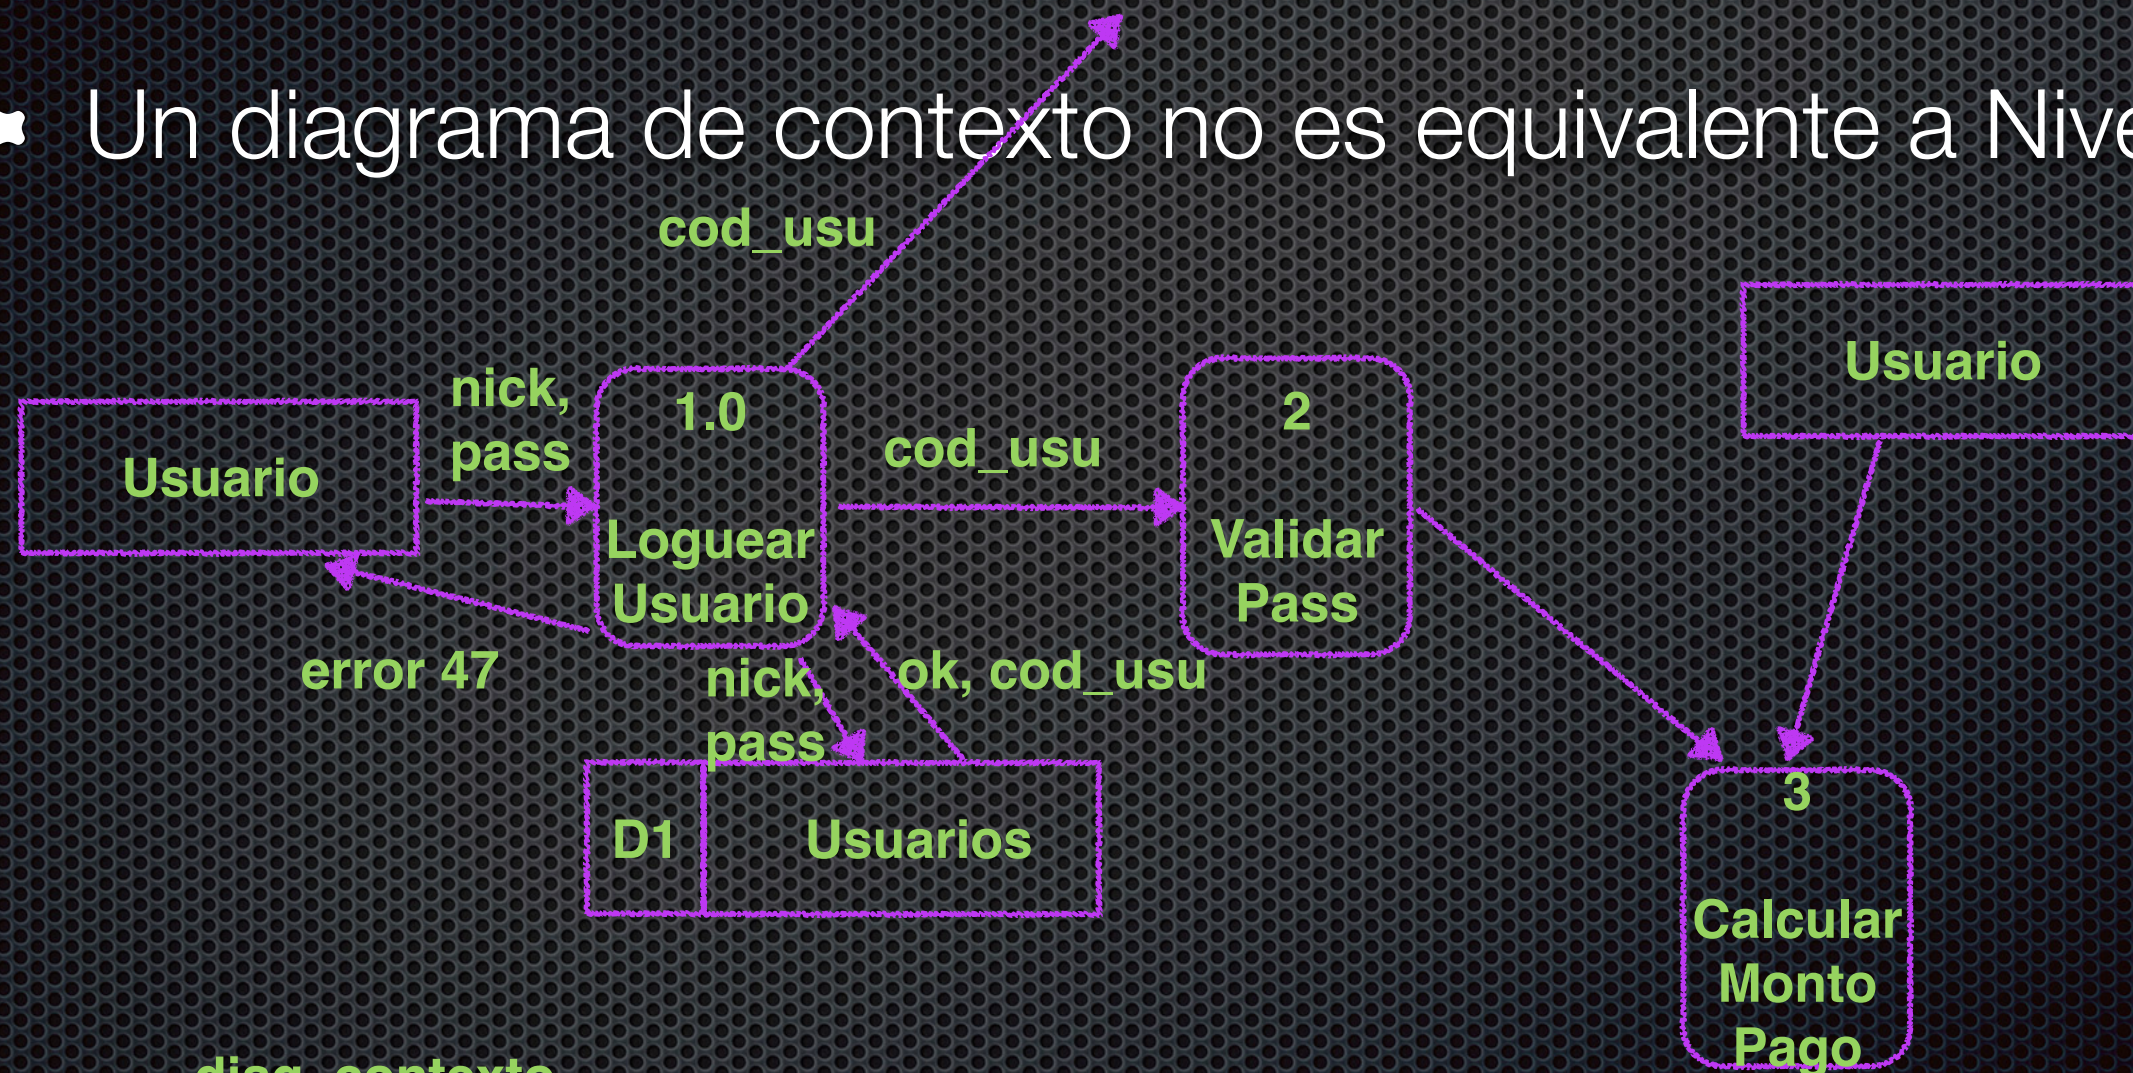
Un diagrama de contexto no es equivalente a Nive

cod_usu

nick, pass

1.0

Loguear Usuario

Usuario

cod_usu

2

Validar Pass

Usuario

error 47

nick, pass

ok, cod_usu

D1

Usuarios

3

Calcular Monto Pago

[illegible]